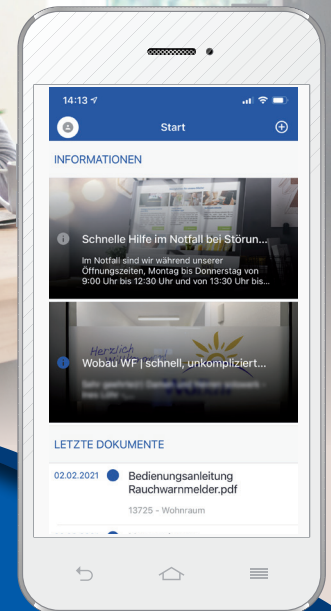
14:13

Start

INFORMATIONEN

Schnelle Hilfe im Notfall bei Störun...

Im Notfall sind wir während unserer Öffnungszeiten, Montag bis Donnerstag von 9:00 Uhr bis 12:30 Uhr und von 13:30 Uhr bis...

Herzlich

Wobau WF | schnell, unkompliziert...

LETZTE DOKUMENTE

02.02.2021

Bedienungsanleitung Rauchwarnmelder.pdf

13725 - Wohnraum